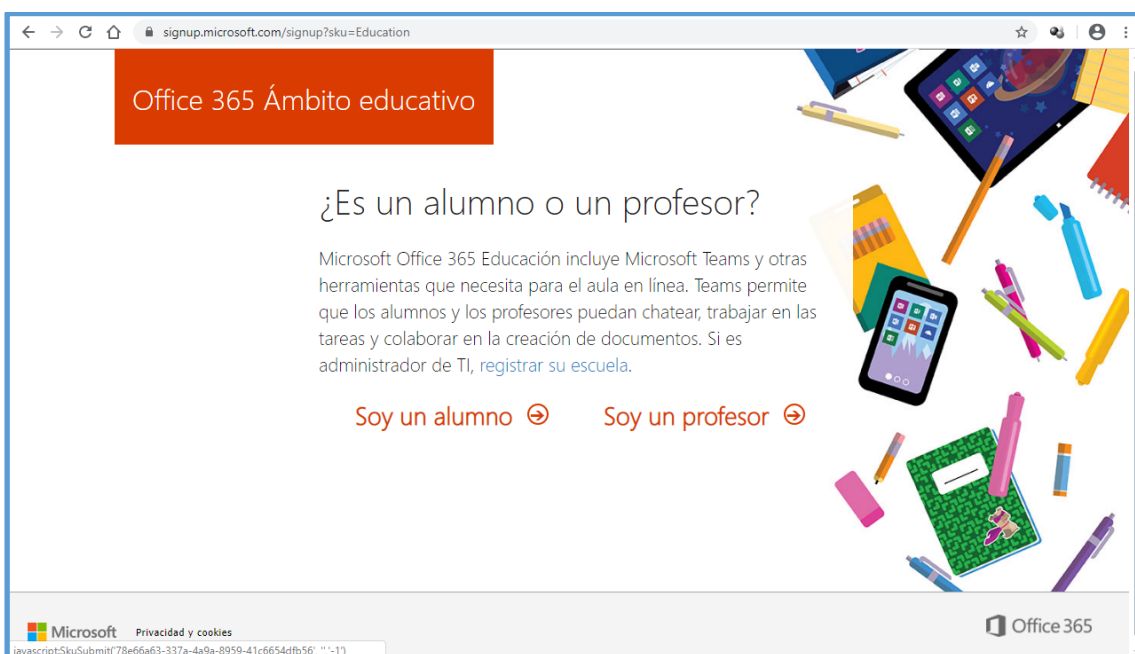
signup.microsoft.com/signup?sku=Education

Office 365 Ámbito educativo

¿Es un alumno o un profesor?

Microsoft Office 365 Educación incluye Microsoft Teams y otras herramientas que necesita para el aula en línea. Teams permite que los alumnos y los profesores puedan chatear, trabajar en las tareas y colaborar en la creación de documentos. Si es administrador de TI, registrar su escuela.

Soy un alumno

Soy un profesor

Microsoft Privacidad y cookies

Office 365

javascript:SkuSubmit('78e66a63-337a-4a9a-8959-41c6654dfb56', '','-1')